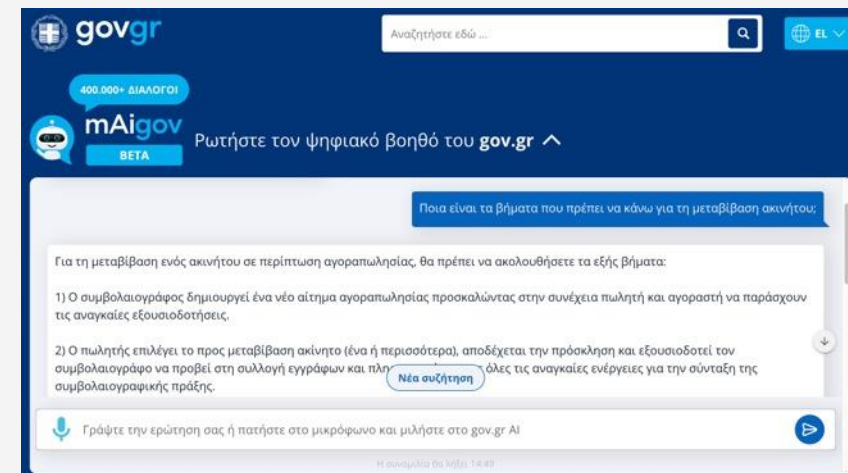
govgr

Αναζητήστε εδώ ...

EL

400.000+ ΔΙΑΛΟΓΟΙ

mAigov

BETA

Ρωτήστε τον ψηφιακό βοηθό του gov.gr

Ποια είναι τα βήματα που πρέπει να κάνω για τη μεταβίβαση ακινήτου;

Για τη μεταβίβαση ενός ακινήτου σε περίπτωση αγοραπωλησίας, θα πρέπει να ακολουθήσετε τα εξής βήματα:

1) Ο συμβολαιογράφος δημιουργεί ένα νέο αίτημα αγοραπωλησίας προσκαλώντας στην συνέχεια πωλητή και αγοραστή να παράσχουν τις αναγκαίες εξουσιοδοτήσεις.

2) Ο πωλητής επιλέγει το προς μεταβίβαση ακίνητο (ένα ή περισσότερα), αποδέχεται την πρόσκληση και εξουσιοδοτεί τον συμβολαιογράφο να προβεί στη συλλογή εγγράφων και πλη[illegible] όλες τις αναγκαίες ενέργειες για την σύνταξη της συμβολαιογραφικής πράξης.

Νέα συζήτηση

Γράψτε την ερώτηση σας ή πατήστε στο μικρόφωνο και μιλήστε στο gov.gr AI

Η συνομιλία θα λήξει 14:49